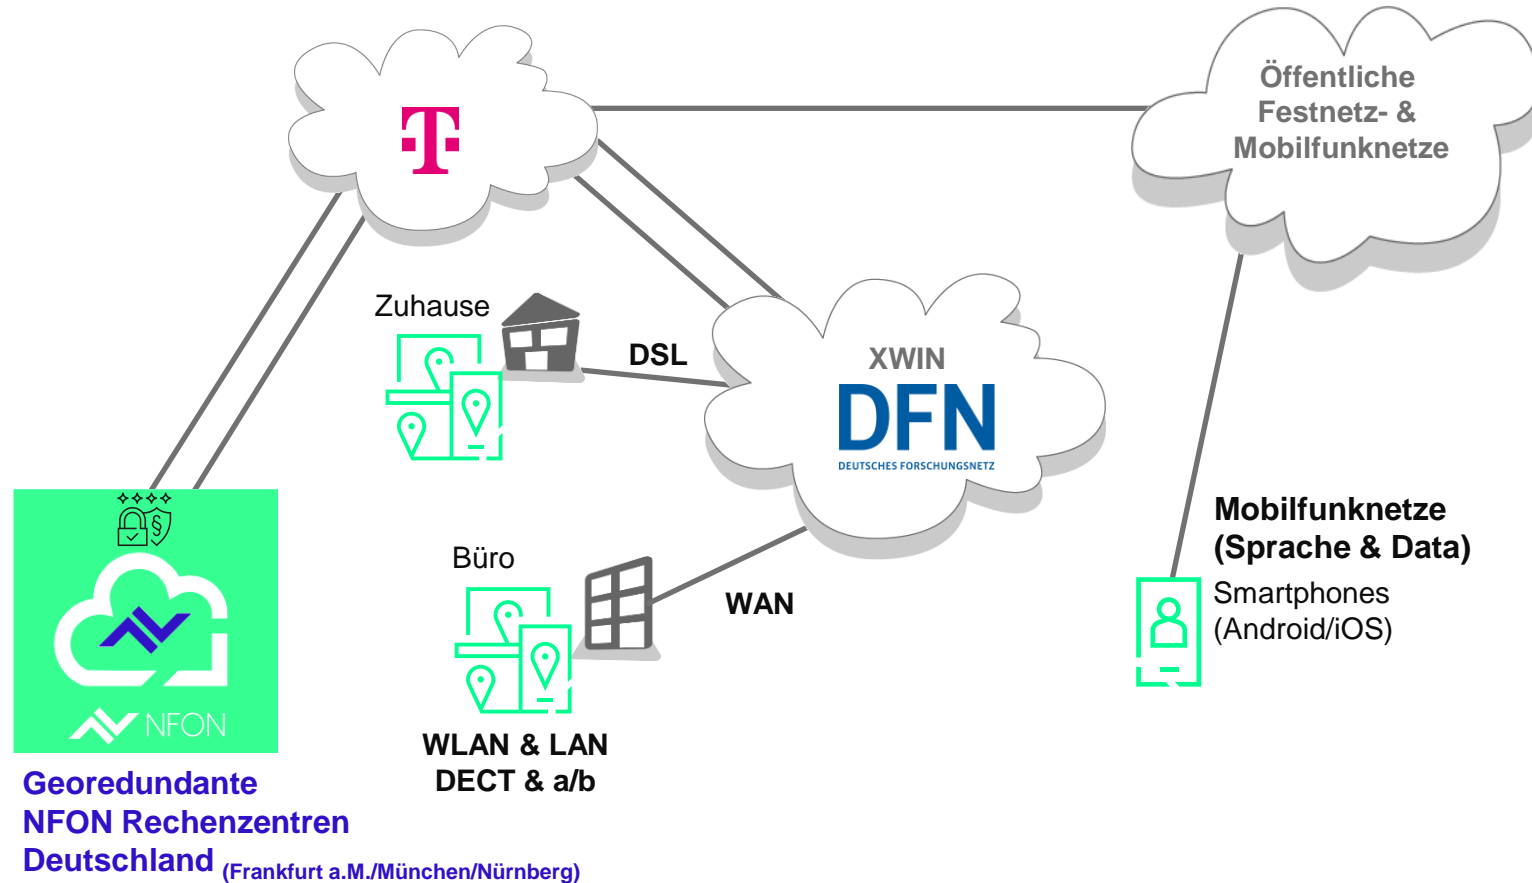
Öffentliche Festnetz- & Mobilfunknetze

Zuhause

DSL

XWIN

DFN

DEUTSCHES FORSCHUNGSNETZ

Büro

WAN

WLAN & LAN
DECT & a/b

Mobilfunknetze (Sprache & Data)

Smartphones (Android/iOS)

NFON

Georedundante NFON Rechenzentren Deutschland (Frankfurt a.M./München/Nürnberg)